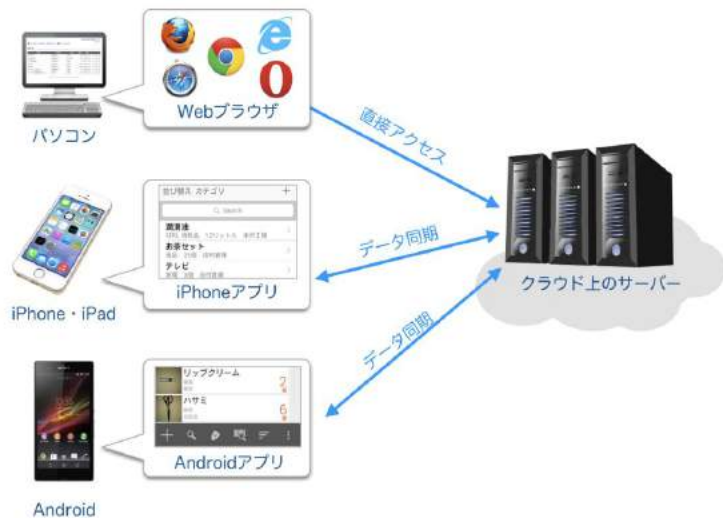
パソコン

Webブラウザ

直接アクセス

クラウド上のサーバー

並び替え カテゴリ

Search

諏清油

お茶セット

テレビ

iPhoneアプリ

データ同期

iPhone・iPad

リップクリーム

ハサミ

Androidアプリ

データ同期

Android